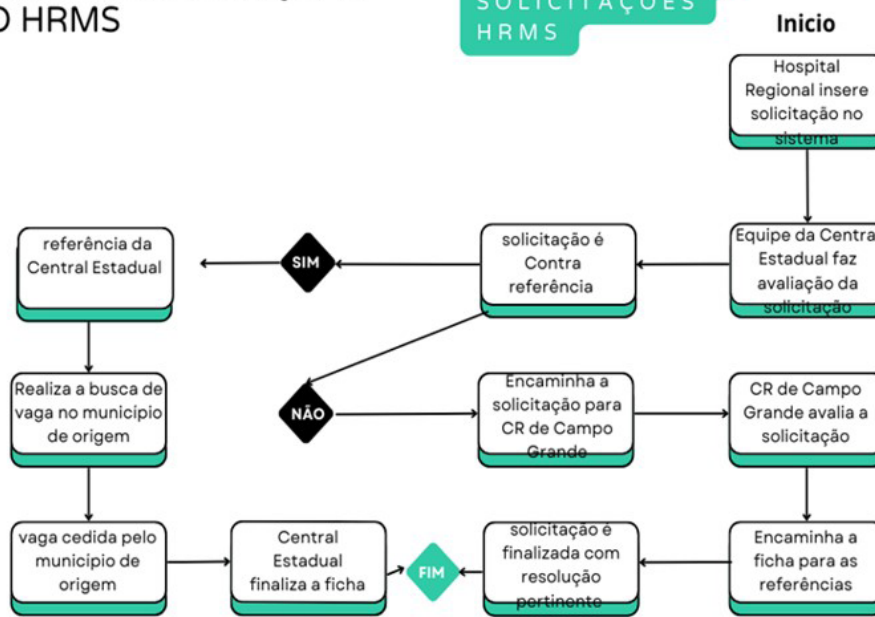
O HRMS

SOLICITAÇÕES HRMS

Inicio

Hospital Regional insere solicitação no sistema

Equipe da Centra Estadual faz avaliação da solicitação

solicitação é Contra referência

SIM

referência da Central Estadual

Realiza a busca de vaga no municipio de origem

NÃO

Encaminha a solicitação para CR de Campo Grande

CR de Campo Grande avalia a solicitação

Encaminha a ficha para as referências

solicitação é finalizada com resolução pertinente

FIM

Central Estadual finaliza a ficha

vaga cedida pelo municipio de origem